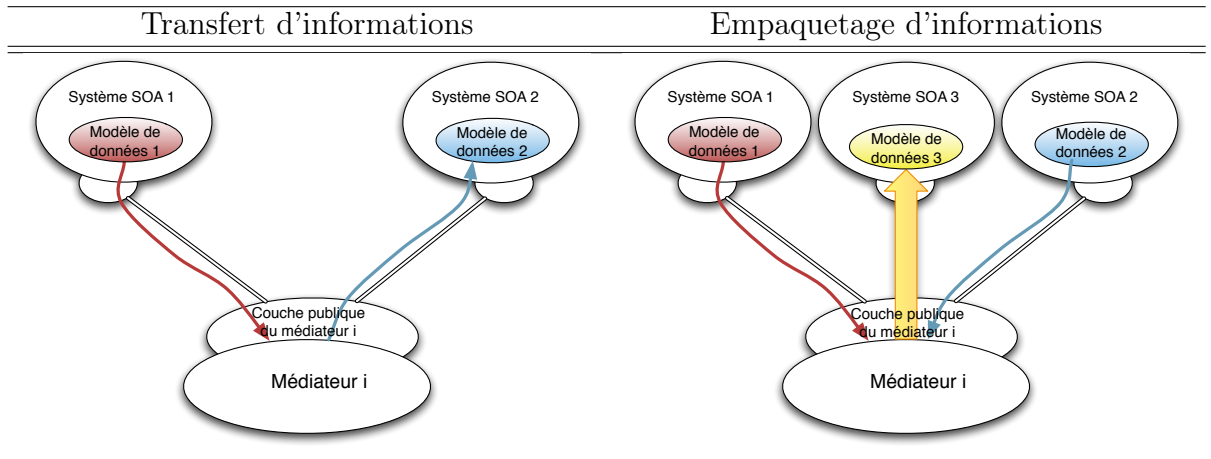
| Transfert d'informations | Empaquetage d'informations |
|---|---|

Système SOA 1

Modèle de données 1

Système SOA 2

Modèle de données 2

Couche publique du médiateur i

Médiateur i

Système SOA 1

Modèle de données 1

Système SOA 3

Modèle de données 3

Système SOA 2

Modèle de données 2

Couche publique du médiateur i

Médiateur i